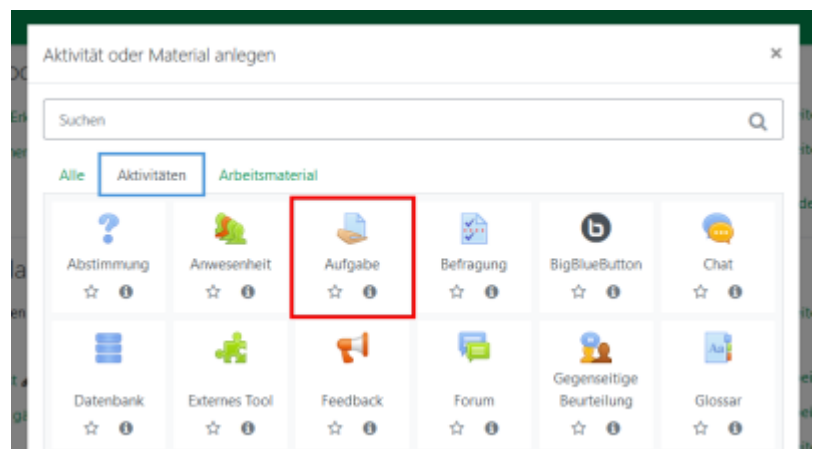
Aktivität oder Material anlegen

×

Suchen

Alle

Aktivitäten

Arbeitsmaterial

Abstimmung

Anwesenheit

Aufgabe

Befragung

BigBlueButton

Chat

Datenbank

Externes Tool

Feedback

Forum

Gegenseitige Beurteilung

Glossar